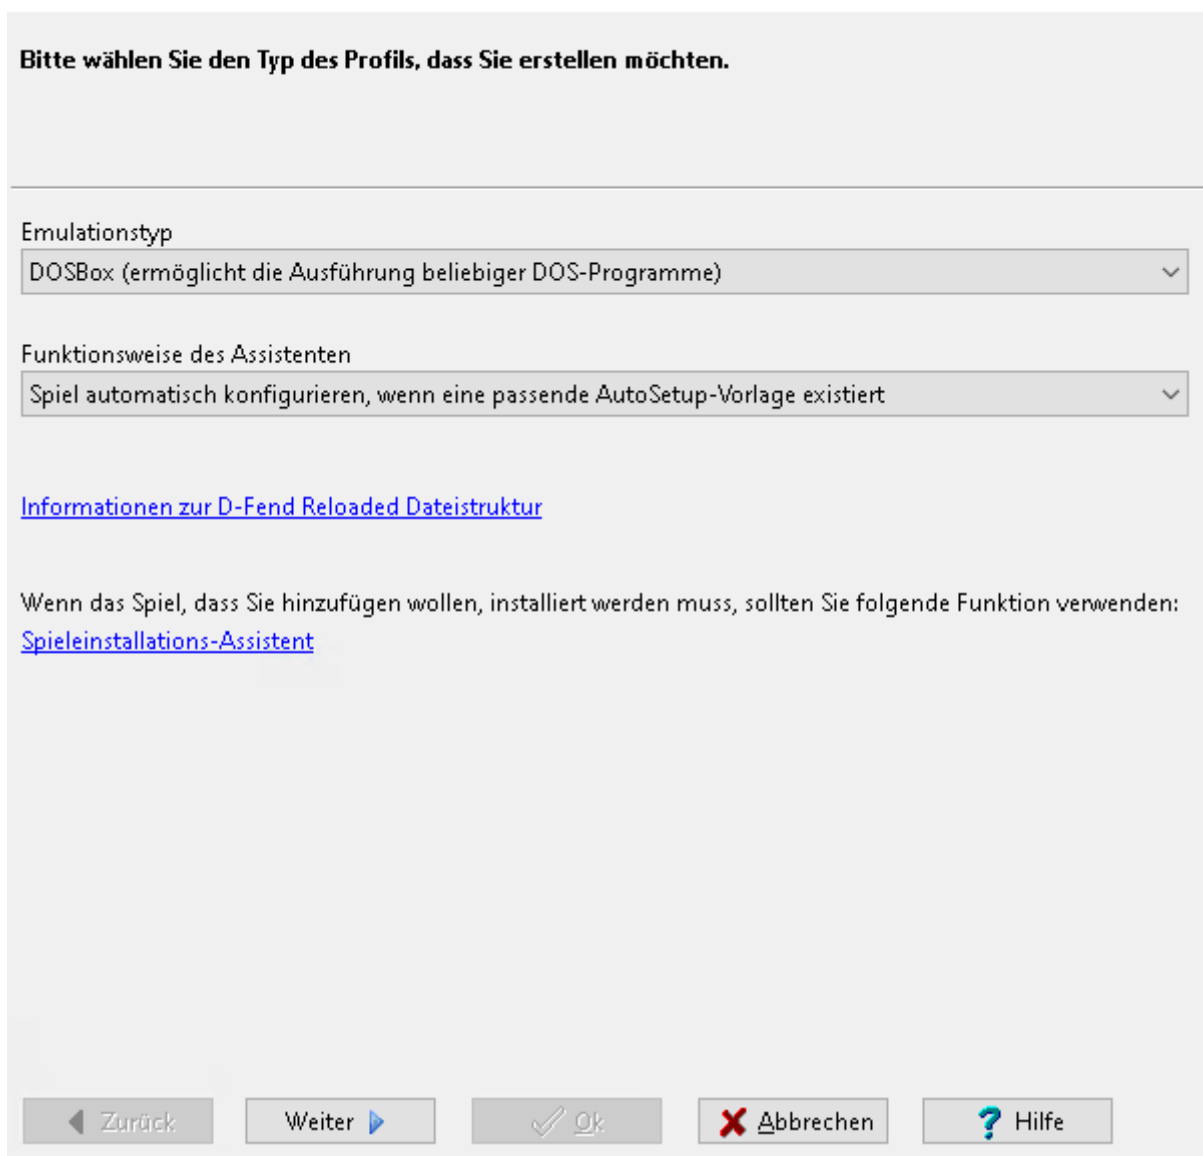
Bitte wählen Sie den Typ des Profils, dass Sie erstellen möchten.

Emulationstyp

DOSBox (ermöglicht die Ausführung beliebiger DOS-Programme)

Funktionsweise des Assistenten

Spiel automatisch konfigurieren, wenn eine passende AutoSetup-Vorlage existiert

Informationen zur D-Fend Reloaded Dateistruktur

Wenn das Spiel, dass Sie hinzufügen wollen, installiert werden muss, sollten Sie folgende Funktion verwenden:
Spieleinstallations-Assistent

Zurück

Weiter

Ok

Abbrechen

Hilfe